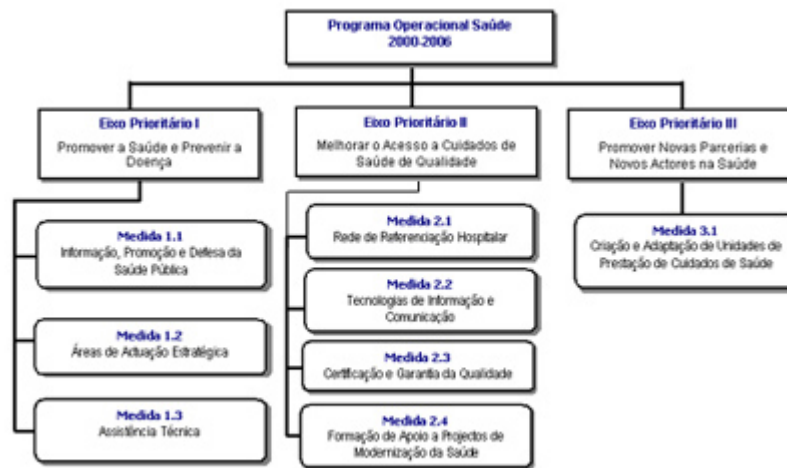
Programa Operacional Saúde
2000-2006

Eixo Prioritário I
Promover a Saúde e Prevenir a Doença

Medida 1.1
Informação, Promoção e Defesa da Saúde Pública

Medida 1.2
Áreas de Actuação Estratégica

Medida 1.3
Assistência Técnica

Eixo Prioritário II
Melhorar o Acesso a Cuidados de Saúde de Qualidade

Medida 2.1
Rede de Referenciação Hospitalar

Medida 2.2
Tecnologias de Informação e Comunicação

Medida 2.3
Certificação e Garantia da Qualidade

Medida 2.4
Formação de Apoio a Projectos de Modernização da Saúde

Eixo Prioritário III
Promover Novas Parcerias e Novos Actores na Saúde

Medida 3.1
Criação e Adaptação de Unidades de Prestação de Cuidados de Saúde